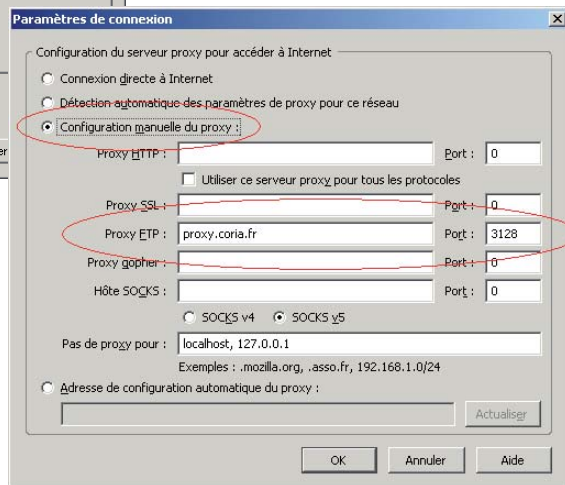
Paramètres de connexion

Configuration du serveur proxy pour accéder à Internet

Connexion directe à Internet

Détection automatique des paramètres de proxy pour ce réseau

Configuration manuelle du proxy :

Proxy HTTP : Port : 0

Utiliser ce serveur proxy pour tous les protocoles

Proxy SSL : Port : 0

Proxy FTP : proxy.coria.fr Port : 3128

Proxy gopher : Port : 0

Hôte SOCKS : Port : 0

SOCKS v4 SOCKS v5

Pas de proxy pour : localhost, 127.0.0.1

Exemples : .mozilla.org, .asso.fr, 192.168.1.0/24

Adresse de configuration automatique du proxy :

Actualiser

OK Annuler Aide